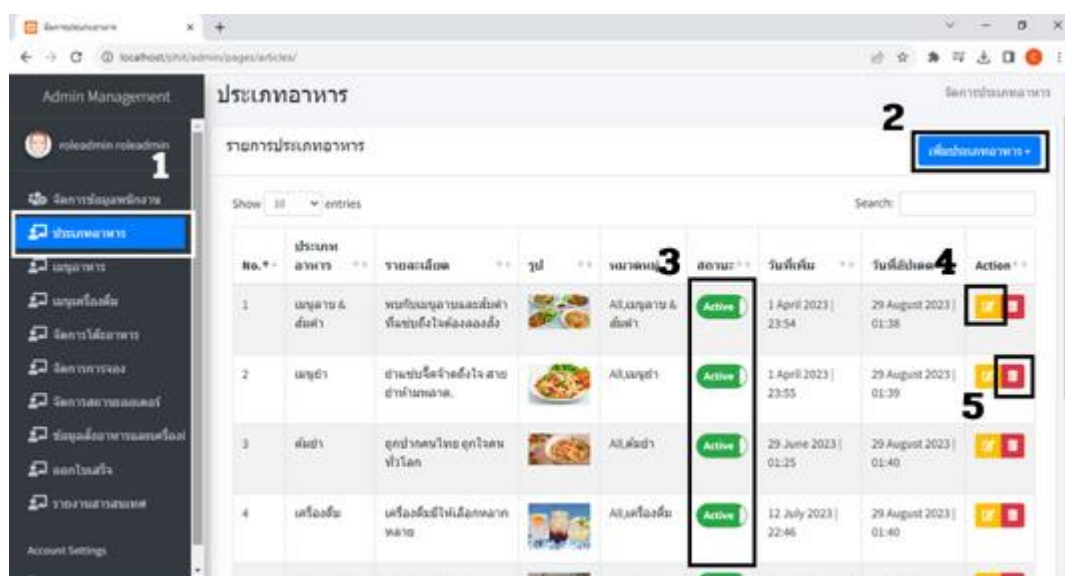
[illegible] × +

localhost/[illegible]/admin/pages/articles/

Admin Management

roleadmin roleadmin

1

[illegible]

ประเภทอาหาร

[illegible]

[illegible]

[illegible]

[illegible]

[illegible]

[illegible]

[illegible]

Account Settings

ประเภทอาหาร

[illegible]

รายการประเภทอาหาร

2

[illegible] +

Show 10 entries

Search:

3

4

| No. | ประเภทอาหาร | รายละเอียด | รูป | หมายเหตุ | สถานะ | วันที่เพิ่ม | วันที่อัปเดต | Action |
|---|---|---|---|---|---|---|---|---|
| 1 | เมนูอาหาร & ต้มยำ | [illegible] | | All,เมนูอาหาร & ต้มยำ | Active | 1 April 2023 \| 23:54 | 29 August 2023 \| 01:38 | |
| 2 | เมนูยำ | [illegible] | | All,เมนูยำ | Active | 1 April 2023 \| 23:55 | 29 August 2023 \| 01:39 | |
| 3 | ต้มยำ | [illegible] | | All,ต้มยำ | Active | 29 June 2023 \| 01:25 | 29 August 2023 \| 01:40 | |
| 4 | เครื่องดื่ม | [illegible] | | All,เครื่องดื่ม | Active | 12 July 2023 \| 22:46 | 29 August 2023 \| 01:40 | |

5